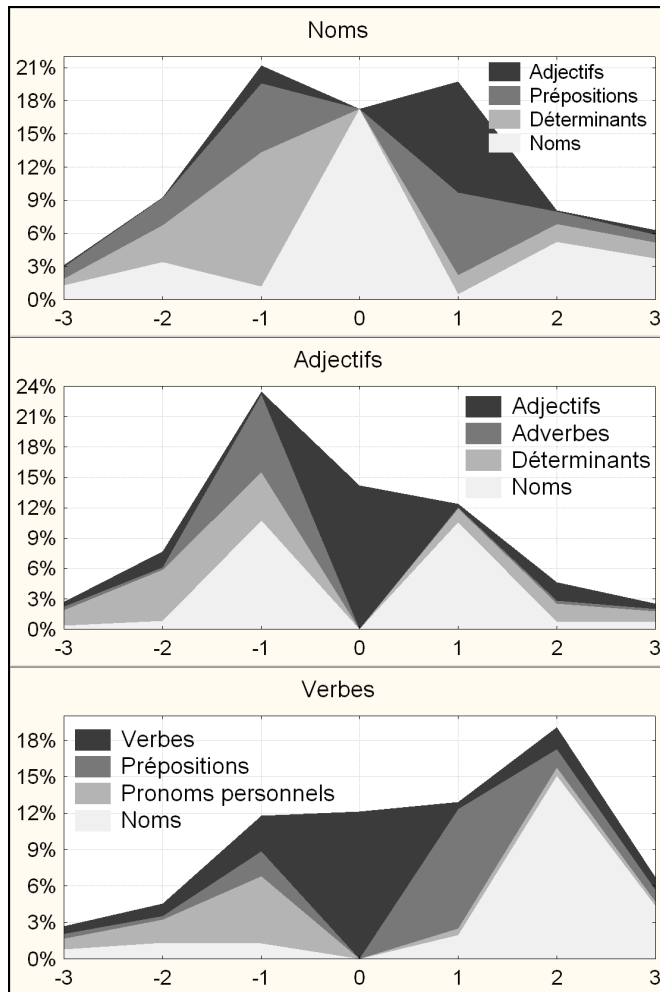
Noms

21%
18%
15%
12%
9%
6%
3%
0%

-3 -2 -1 0 1 2 3

Adjectifs
Prépositions
Déterminants
Noms

Adjectifs

24%
21%
18%
15%
12%
9%
6%
3%
0%

-3 -2 -1 0 1 2 3

Adjectifs
Adverbes
Déterminants
Noms

Verbes

18%
15%
12%
9%
6%
3%
0%

-3 -2 -1 0 1 2 3

Verbes
Prépositions
Pronoms personnels
Noms